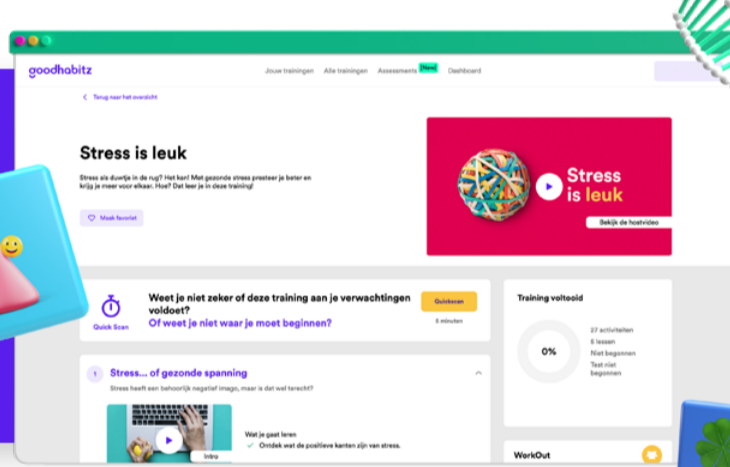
goodhabitz

Jouw trainingen   Alle trainingen   Assessments New   Dashboard

Terug naar het overzicht

Stress is leuk

Stress als duwtje in de rug? Het kan! Met gezonde stress presteer je beter en krijg je meer voor elkaar. Hoe? Dat leer je in deze training!

Maak favoriet

Stress is leuk

Bekijk de hostvideo

Quick Scan

Weet je niet zeker of deze training aan je verwachtingen voldoet?
Of weet je niet waar je moet beginnen?

Quickscan

6 minuten

Training voltooid

0%

27 activiteiten
6 lessen
Niet begonnen
Test niet begonnen

1 Stress... of gezonde spanning

Stress heeft een behoorlijk negatief imago, maar is dat wel terecht?

Intro

Wat je gaat leren
Ontdek wat de positieve kanten zijn van stress.

WorkOut